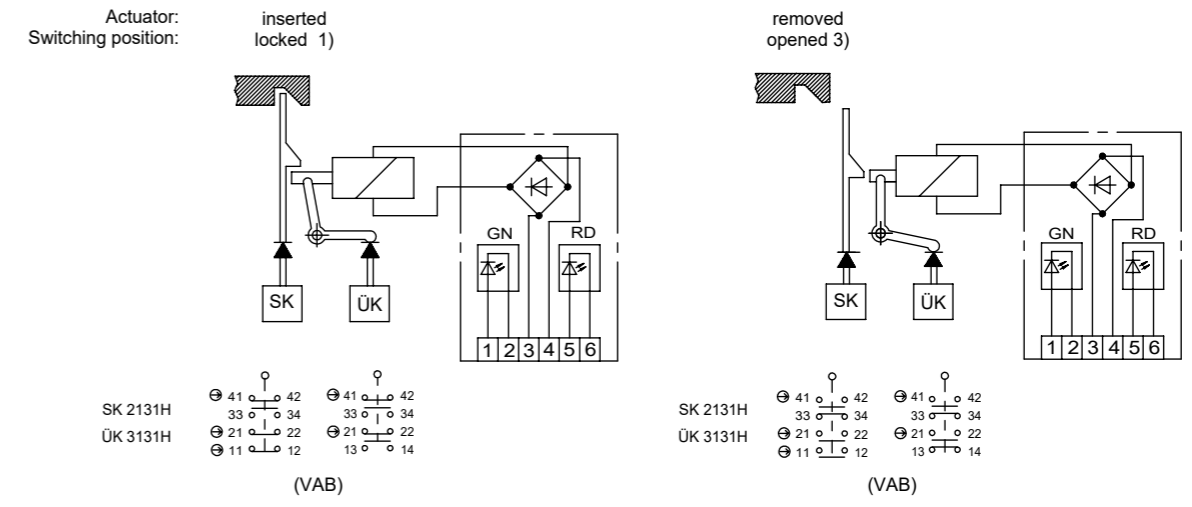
Actuator:
Switching position:

inserted
locked 1)

GN
RD
SK
ÜK
1 2 3 4 5 6

SK 2131H
ÜK 3131H

41 42
33 34
21 22
11 12

41 42
33 34
21 22
13 14

(VAB)

removed
opened 3)

GN
RD
SK
ÜK
1 2 3 4 5 6

SK 2131H
ÜK 3131H

41 42
33 34
21 22
11 12

41 42
33 34
21 22
13 14

(VAB)